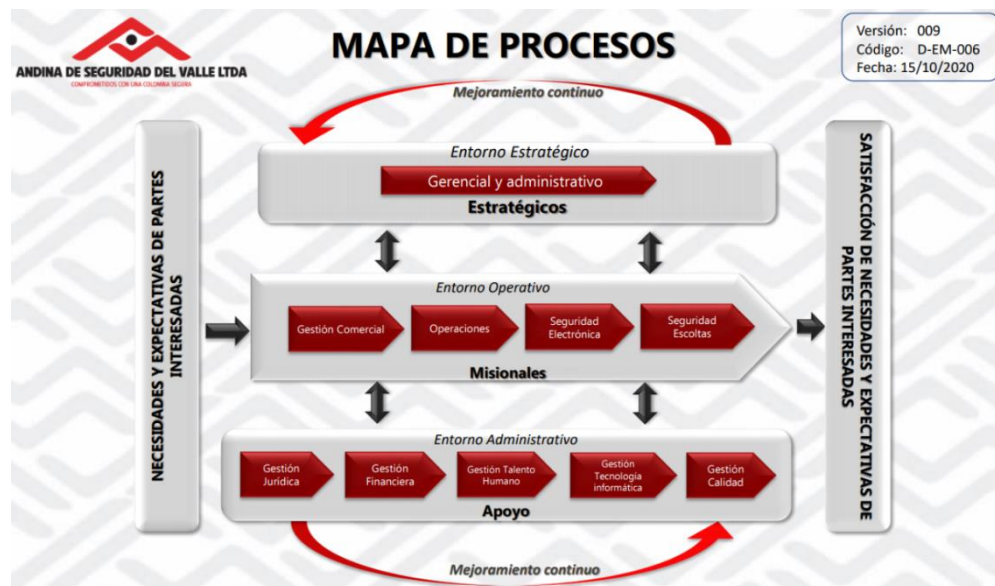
ANDINA DE SEGURIDAD DEL VALLE LTDA
COMPROMETIDOS CON UNA COLOMBIA SEGURA

MAPA DE PROCESOS

Versión: 009
Código: D-EM-006
Fecha: 15/10/2020

Mejoramiento continuo

NECESIDADES Y EXPECTATIVAS DE PARTES INTERESADAS

Entorno Estratégico
Gerencial y administrativo
Estratégicos

Entorno Operativo
Gestión Comercial
Operaciones
Seguridad Electrónica
Seguridad Escoltas
Misionales

Entorno Administrativo
Gestión Jurídica
Gestión Financiera
Gestión Talento Humano
Gestión Tecnología informática
Gestión Calidad
Apoyo

SATISFACCIÓN DE NECESIDADES Y EXPECTATIVAS DE PARTES INTERESADAS

Mejoramiento continuo